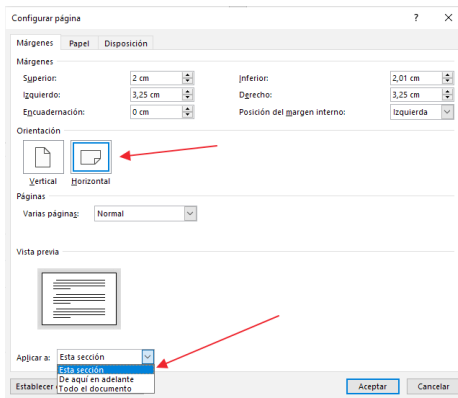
Configurar página

?

Márgenes | Papel | Disposición

Márgenes

Superior: 2 cm

Inferior: 2,01 cm

Izquierdo: 3,25 cm

Derecho: 3,25 cm

Encuadernación: 0 cm

Posición del margen interno: Izquierda

Orientación

Vertical

Horizontal

Páginas

Varias páginas: Normal

Vista previa

Aplicar a: Esta sección

Esta sección
De aquí en adelante
Todo el documento

Establecer

Aceptar

Cancelar